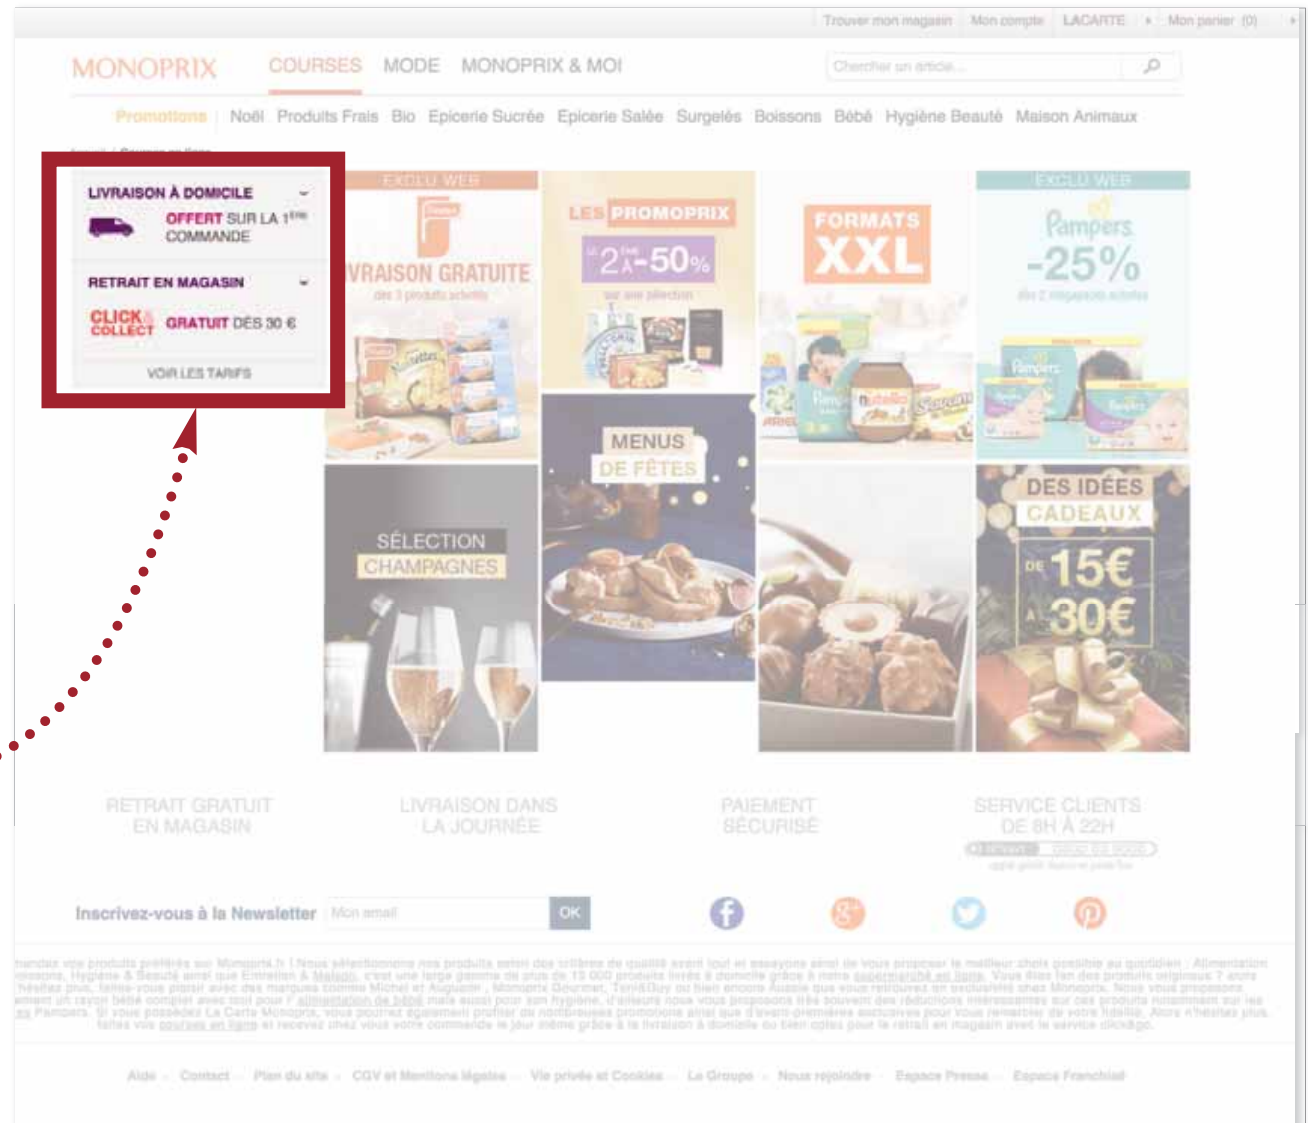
Trouver mon magasin | Mon compte | LACARTE | Mon panier (0)

MONOPRIX COURSES MODE MONOPRIX & MOI

Chercher un article...

Promotions Noël Produits Frais Bio Epicerie Sucrée Epicerie Salée Surgelés Boissons Bébé Hygiène Beauté Maison Animaux

LIVRAISON À DOMICILE
OFFERT SUR LA 1ÈRE COMMANDE

RETRAIT EN MAGASIN
CLICK & COLLECT GRATUIT DÈS 30 €

VOIR LES TARIFS

EXCLU WEB
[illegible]VRAISON GRATUITE
dès 3 produits achetés

LES PROMOPRIX
LE 2ÈME À -50%
sur une sélection

FORMATS XXL

EXCLU WEB
Pampers
-25%
dès 2 emballages achetés

MENUS DE FÊTES

SÉLECTION CHAMPAGNES

DES IDÉES CADEAUX
DE 15€ À 30€

RETRAIT GRATUIT EN MAGASIN

LIVRAISON DANS LA JOURNÉE

PAIEMENT SÉCURISÉ

SERVICE CLIENTS DE 8H À 22H

Inscrivez-vous à la Newsletter
Mon email
OK

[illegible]

Aide - Contact - Plan du site - CGV et Mentions légales - Vie privée et Cookies - Le Groupe - Nous rejoindre - Espace Presse - Espace Franchisé